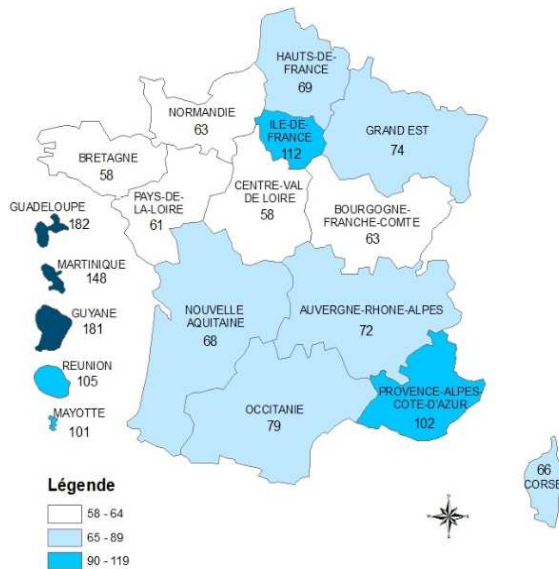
HAUTS-DE-FRANCE
69

NORMANDIE
63

ILE-DE-FRANCE
112

GRAND EST
74

BRETAGNE
58

CENTRE-VAL DE LOIRE
58

PAYS-DE-LA-LOIRE
61

BOURGOGNE-FRANCHE-COMTE
63

GUADELOUPE
182

MARTINIQUE
148

GUYANE
181

NOUVELLE AQUITAINE
68

AUVERGNE-RHONE-ALPES
72

REUNION
105

PROVENCE-ALPES-COTE-D'AZUR
102

MAYOTTE
101

OCCITANIE
79

66
CORSE

Légende
58 - 64
65 - 89
90 - 119